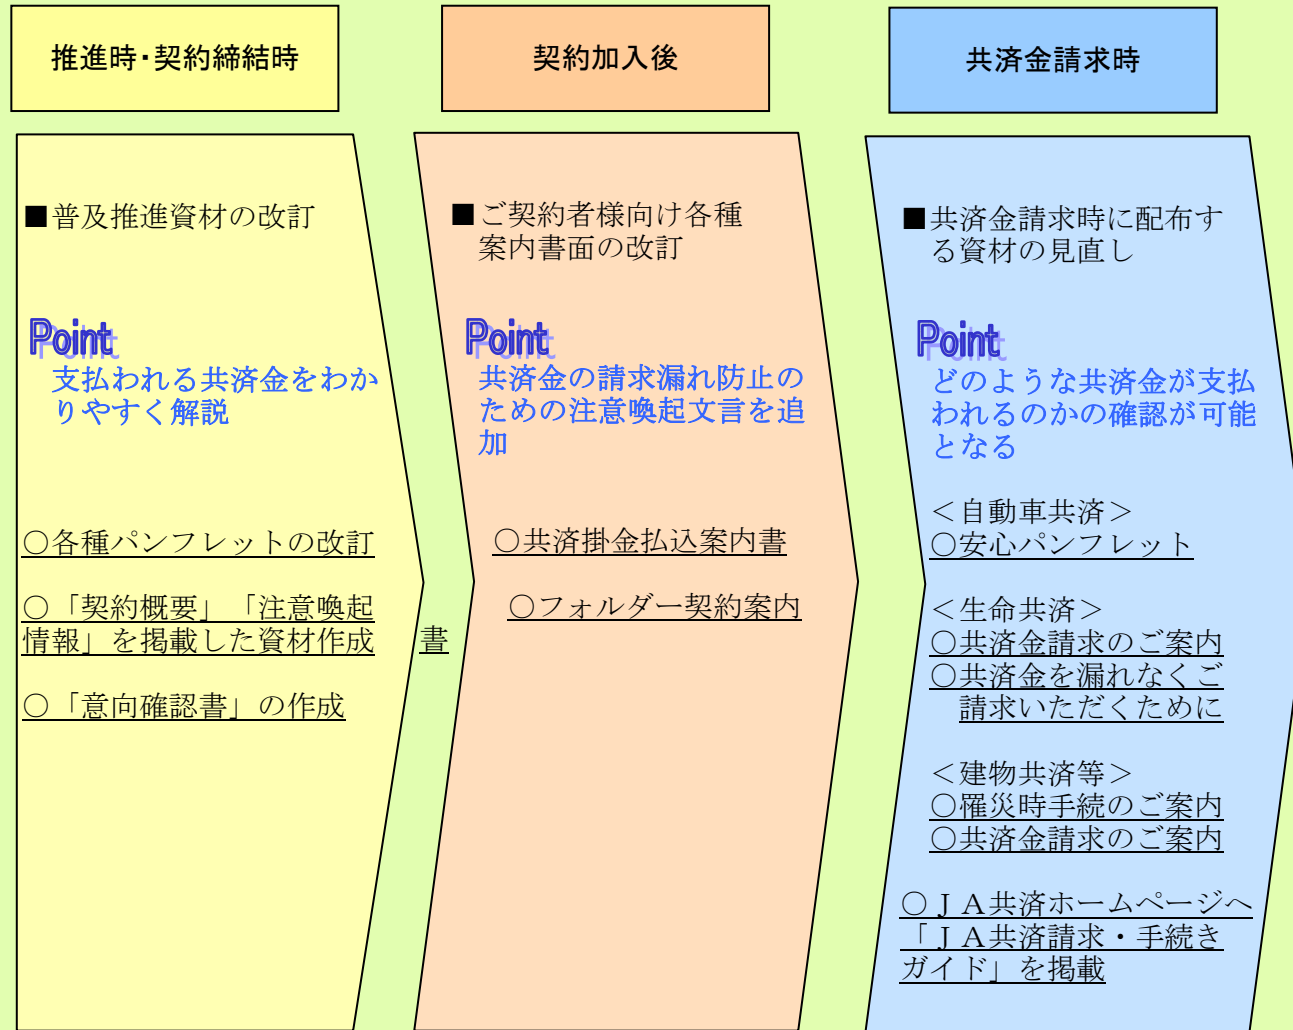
推進時･契約締結時

契約加入後

共済金請求時

■普及推進資材の改訂

Point
支払われる共済金をわかりやすく解説

○各種パンフレットの改訂

○「契約概要」「注意喚起情報」を掲載した資材作成

書

○「意向確認書」の作成

■ご契約者様向け各種案内書面の改訂

Point
共済金の請求漏れ防止のための注意喚起文言を追加

○共済掛金払込案内書

○フォルダー契約案内

■共済金請求時に配布する資材の見直し

Point
どのような共済金が支払われるのかの確認が可能となる

＜自動車共済＞
○安心パンフレット

＜生命共済＞
○共済金請求のご案内
○共済金を漏れなくご請求いただくために

＜建物共済等＞
○罹災時手続のご案内
○共済金請求のご案内

○ＪＡ共済ホームページへ「ＪＡ共済請求・手続きガイド」を掲載